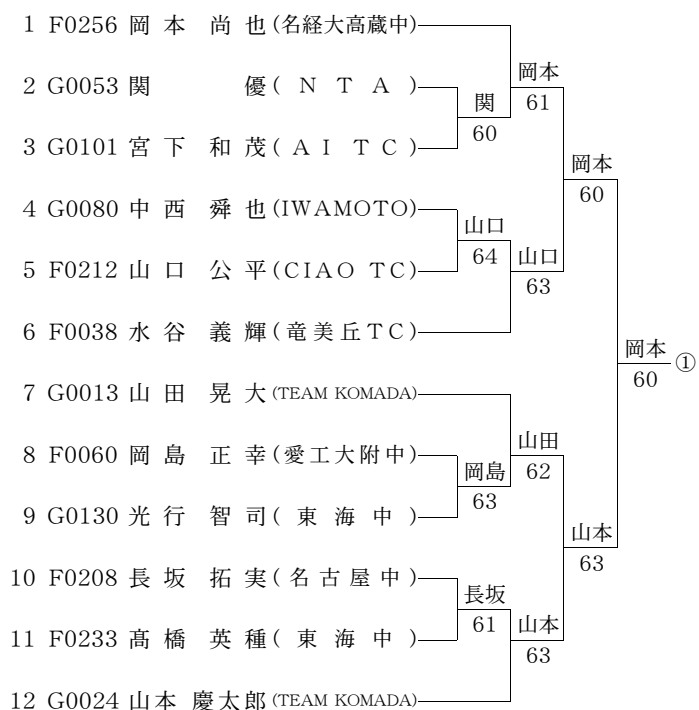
1 F0256 岡本 尚也(名経大高蔵中)
2 G0053 関 優(NTA)
3 G0101 宮下 和茂(AITC)
4 G0080 中西 舜也(IWAMOTO)
5 F0212 山口 公平(CIAO TC)
6 F0038 水谷 義輝(竜美丘TC)
7 G0013 山田 晃大(TEAM KOMADA)
8 F0060 岡島 正幸(愛工大附中)
9 G0130 光行 智司(東海中)
10 F0208 長坂 拓実(名古屋中)
11 F0233 高橋 英種(東海中)
12 G0024 山本 慶太郎(TEAM KOMADA)

関 60
岡本 61
山口 64
山口 63
岡本 60
山田 62
岡島 63
長坂 61
山本 63
山本 63
岡本 60 ①